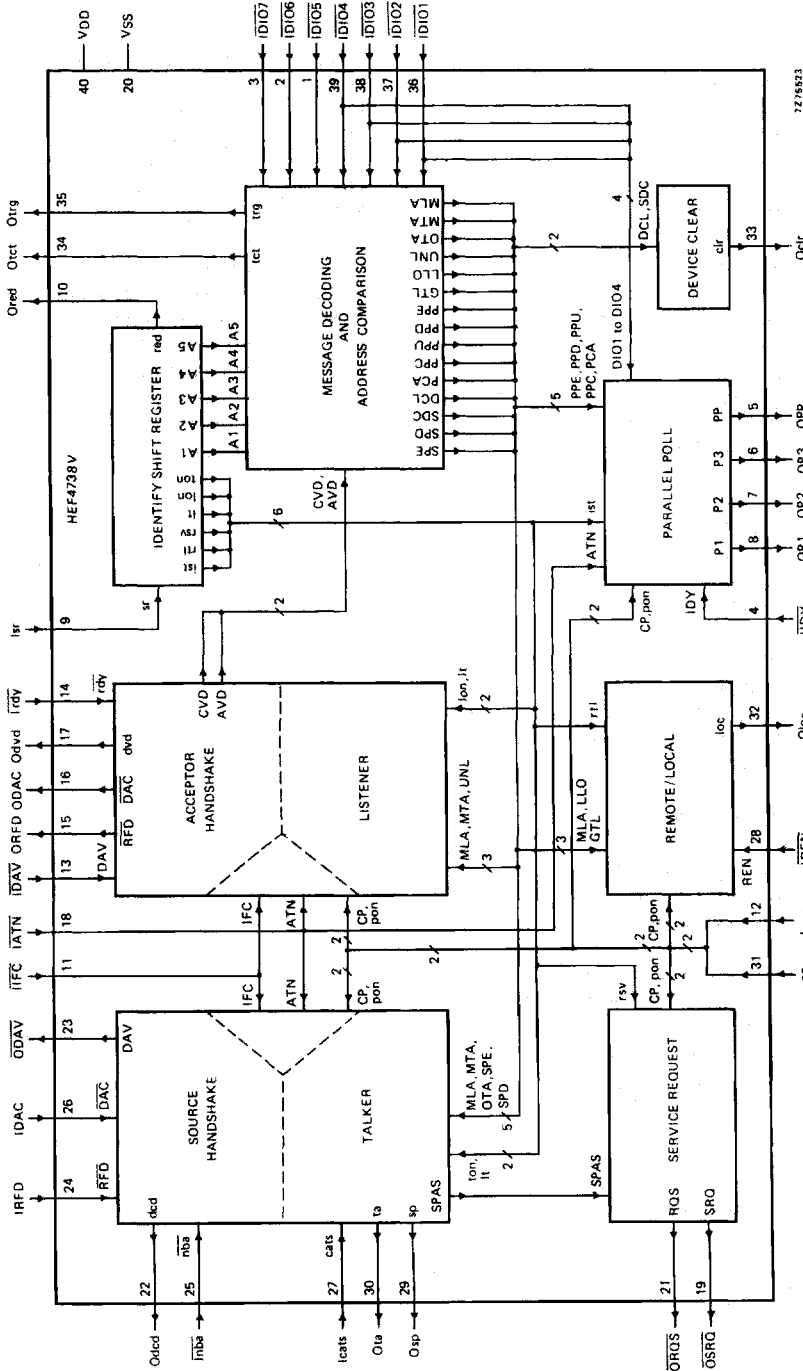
VDD
VSS
$\overline{IDIO7}$
$\overline{IDIO6}$
$\overline{IDIO5}$
$\overline{IDIO4}$
$\overline{IDIO3}$
$\overline{IDIO2}$
$\overline{IDIO1}$
40
20
3
2
1
39
38
37
36

HEF4738V

Ored
Otct
Otrg
10
34
35

IDENTIFY SHIFT REGISTER
ist
rtl
rsv
lt
lon
ton
red
A1 A2 A3 A4 A5
sr
Isr
9

MESSAGE DECODING AND ADDRESS COMPARISON
tct
trg
A1 A2 A3 A4 A5
SPE
SPD
SDC
DCL
PCA
PPC
PPU
PPD
PPE
GTL
LLO
UNL
OTA
MTA
MLA
CVD, AVD
6
2
4
DCL, SDC

DEVICE CLEAR
clr
33
Oclr

DIO1 to DIO4
PPE, PPD, PPU, PPC, PCA
5

PARALLEL POLL
ATN
ist
P1 P2 P3 PP
IDY
CP, pon
8 7 6 5
OP1 OP2 OP3 OPP
4
$\overline{IIDY}$

$\overline{Irdy}$
Odvd
ODAC
ORFD
$\overline{IDAV}$
$\overline{IATN}$
$\overline{IIFC}$
14
17
16
15
13
18
11

ACCEPTOR HANDSHAKE
$\overline{rdy}$
dvd
$\overline{DAC}$
$\overline{RFD}$
$\overline{DAV}$
CVD
AVD
LISTENER
lon, lt
MLA, MTA, UNL
IFC
ATN
CP, pon
2
3

REMOTE/LOCAL
rtl
MLA, LLO GTL
loc
REN
32
28
Oloc
$\overline{IREN}$

$\overline{ODAV}$
IDAC
IRFD
23
26
24

SOURCE HANDSHAKE
DAV
$\overline{DAC}$
$\overline{RFD}$
dcd
$\overline{nba}$
cats
ta
sp
TALKER
IFC
ATN
CP, pon
MLA, MTA, OTA, SPE, SPD
ton lt
SPAS
5
2
22
25
27
30
29
Odcd
$\overline{Inba}$
Icats
Ota
Osp

SERVICE REQUEST
rsv
CP, pon
SPAS
RQS
SRQ
2
12
31
21
19
$\overline{ORQS}$
$\overline{OSRQ}$

7Z76523